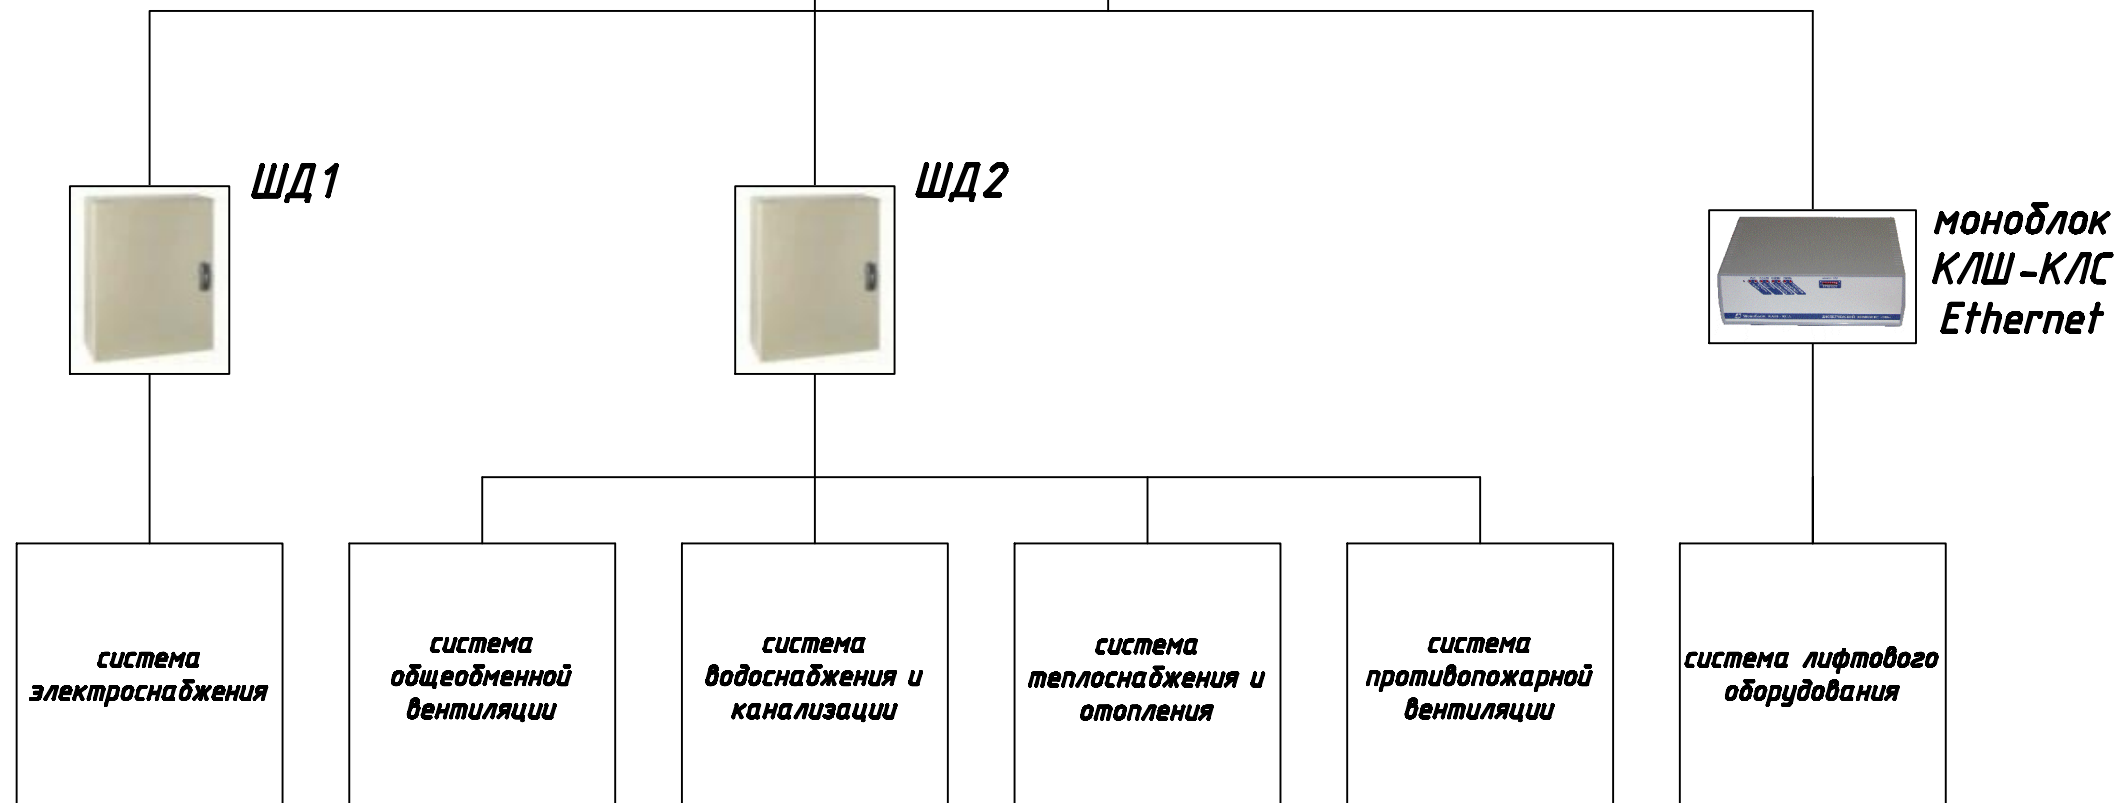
ШД1

ШД2

моноблок
КЛШ-КЛС
Ethernet

система электроснабжения

система общеобменной вентиляции

система водоснабжения и канализации

система теплоснабжения и отопления

система противопожарной вентиляции

система лифтового оборудования